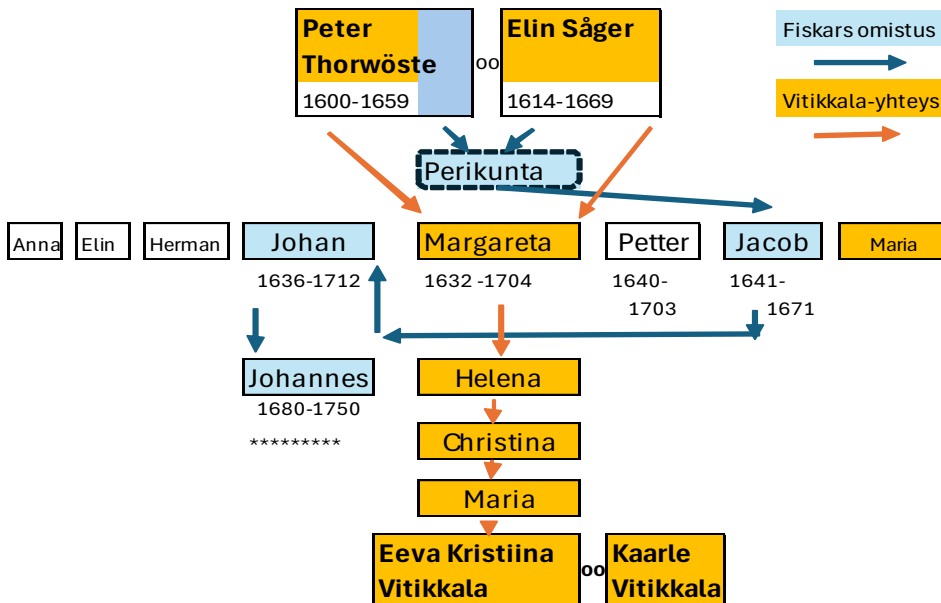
Peter Thorwöste
1600-1659

oo

Elin Såger
1614-1669

Fiskars omistus

Vitikkala-yhteys

Perikunta

Anna Elin Herman Johan Margareta Petter Jacob Maria

1636-1712
1632 -1704
1640-1703
1641-1671

Johannes
1680-1750
*********

Helena
Christina
Maria

Eeva Kristiina Vitikkala oo Kaarle Vitikkala